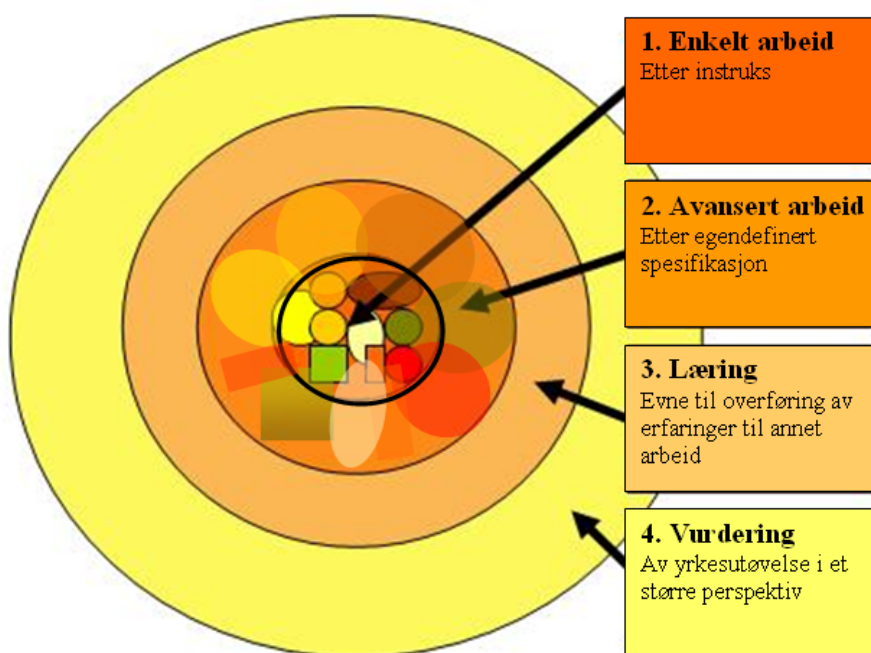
1. Enkelt arbeid
Etter instruks

2. Avansert arbeid
Etter egendefinert spesifikasjon

3. Læring
Evne til overføring av erfaringer til annet arbeid

4. Vurdering
Av yrkesutøvelse i et større perspektiv